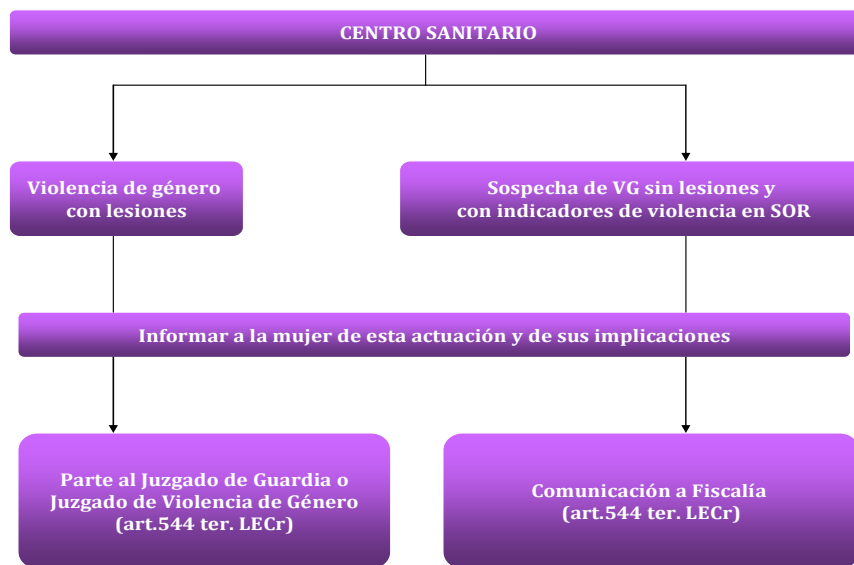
CENTRO SANITARIO

Violencia de género con lesiones

Sospecha de VG sin lesiones y con indicadores de violencia en SOR

Informar a la mujer de esta actuación y de sus implicaciones

Parte al Juzgado de Guardia o Juzgado de Violencia de Género (art.544 ter. LECr)

Comunicación a Fiscalía (art.544 ter. LECr)